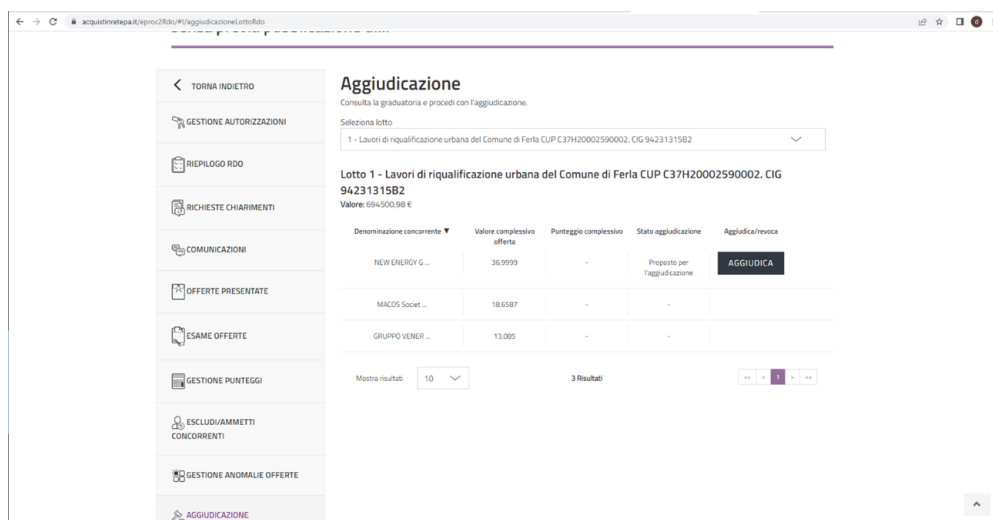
acquistinretepa.it/eproc2Rdo/#!/aggiudicazioneLottoRdo

TORNA INDIETRO

GESTIONE AUTORIZZAZIONI

RIEPILOGO RDO

RICHIESTE CHIARIMENTI

COMUNICAZIONI

OFFERTE PRESENTATE

ESAME OFFERTE

GESTIONE PUNTEGGI

ESCLUDI/AMMETTI CONCORRENTI

GESTIONE ANOMALIE OFFERTE

AGGIUDICAZIONE

Aggiudicazione

Consulta la graduatoria e procedi con l'aggiudicazione.

Seleziona lotto

1 - Lavori di riqualificazione urbana del Comune di Ferla CUP C37H20002590002. CIG 94231315B2

Lotto 1 - Lavori di riqualificazione urbana del Comune di Ferla CUP C37H20002590002. CIG 94231315B2

Valore: 694500,98 €

| Denominazione concorrente ▼ | Valore complessivo offerta | Punteggio complessivo | Stato aggiudicazione | Aggiudica/revoca |
|---|---|---|---|---|
| NEW ENERGY G ... | 36,9999 | - | Proposto per l'aggiudicazione | AGGIUDICA |
| MACOS Societ ... | 18,6587 | - | - | |
| GRUPPO VENER ... | 13,085 | - | - | |

Mostra risultati 10

3 Risultati

<< < 1 > >>